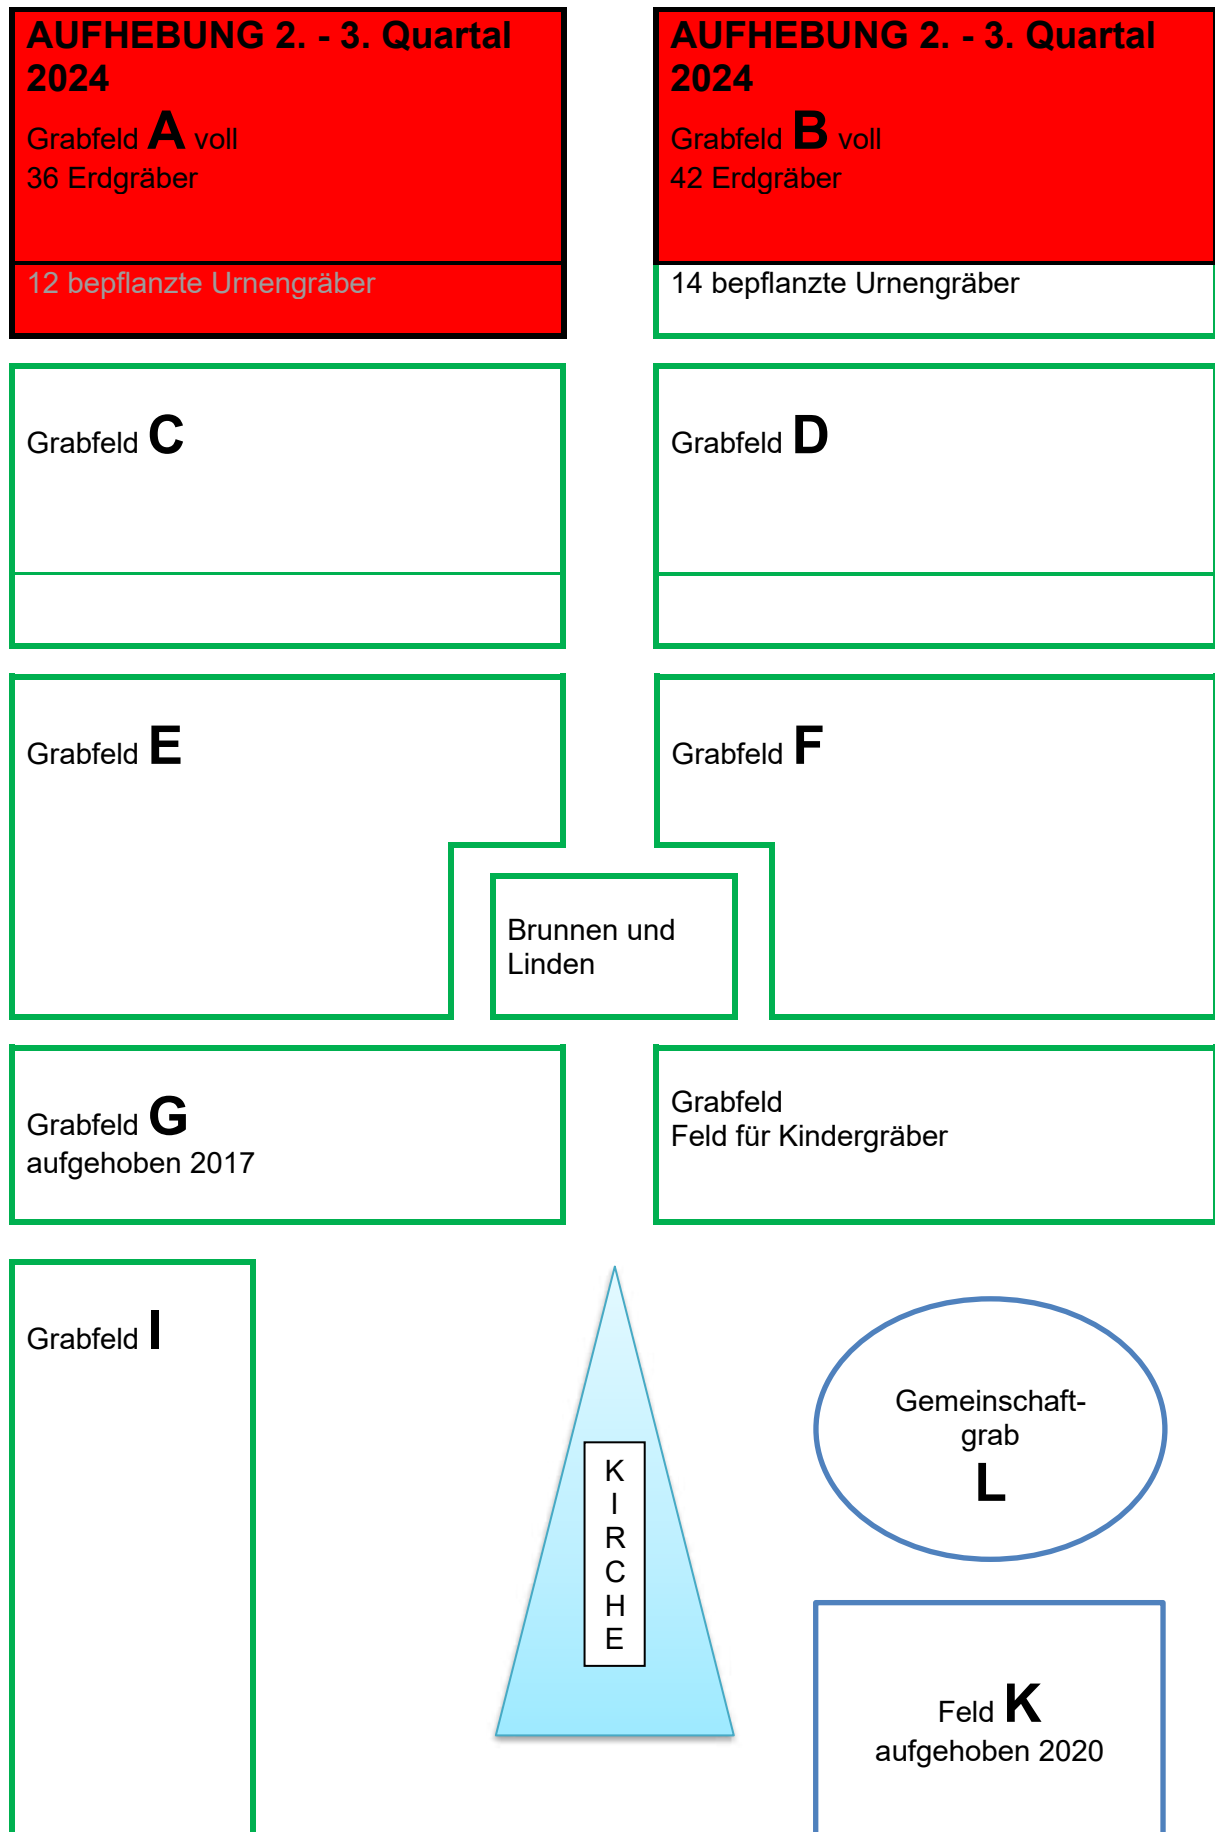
AUFHEBUNG 2. - 3. Quartal 2024
Grabfeld A voll
36 Erdgräber

12 bepflanzte Urnengräber

AUFHEBUNG 2. - 3. Quartal 2024
Grabfeld B voll
42 Erdgräber

14 bepflanzte Urnengräber

Grabfeld C

Grabfeld D

Grabfeld E

Grabfeld F

Brunnen und Linden

Grabfeld G
aufgehoben 2017

Grabfeld
Feld für Kindergräber

Grabfeld I

KIRCHE

Gemeinschaft-grab
L

Feld K
aufgehoben 2020